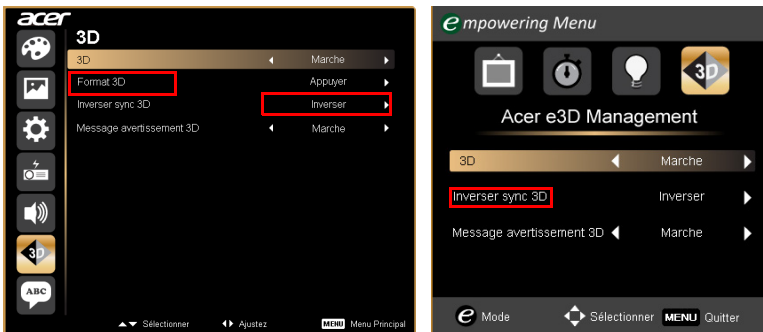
acer

3D

| | | |
|---|---|---|
| 3D | Marche | |
| Format 3D | Appuyer | |
| Inverser sync 3D | Inverser | |
| Message avertissement 3D | Marche | |

3D

ABC

Sélectionner Ajustez MENU Menu Principal

empowering Menu

3D

Acer e3D Management

| | |
|---|---|
| 3D | Marche |
| Inverser sync 3D | Inverser |
| Message avertissement 3D | Marche |

e Mode Sélectionner MENU Quitter